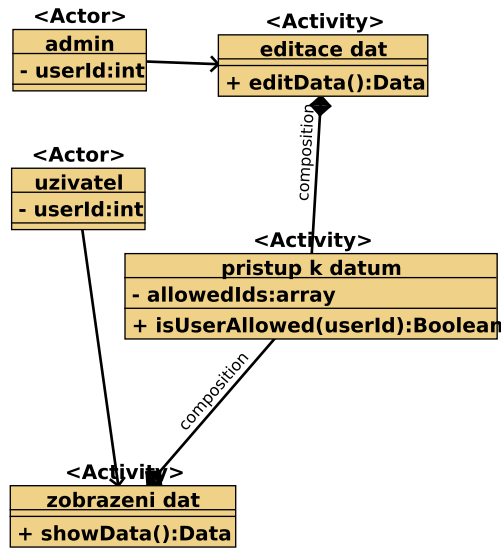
<Actor>
admin
- userId:int

<Activity>
editace dat
+ editData():Data

composition

<Actor>
uzivatel
- userId:int

<Activity>
pristup k datum
- allowedIds:array
+ isUserAllowed(userId):Boolean

composition

<Activity>
zobrazeni dat
+ showData():Data